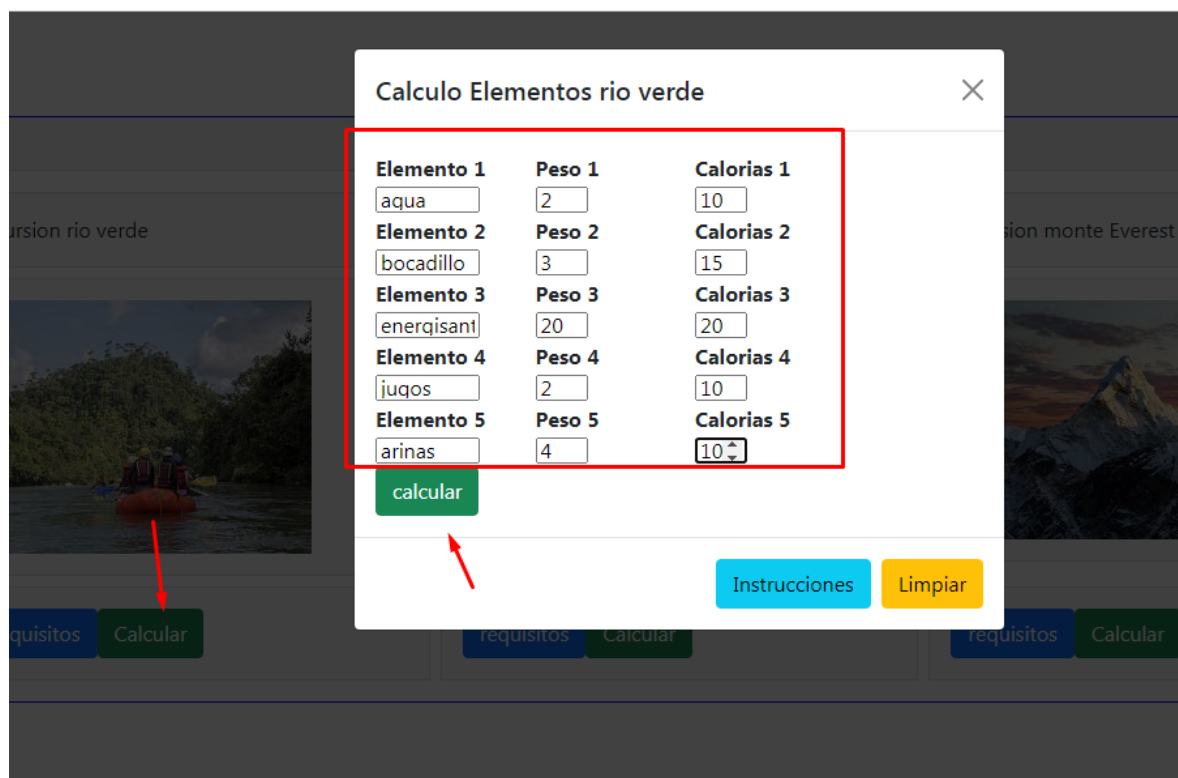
Calculo Elementos rio verde

×

| Elemento 1 | Peso 1 | Calorias 1 |
|---|---|---|
| aqua | 2 | 10 |
| Elemento 2 | Peso 2 | Calorias 2 |
| bocadillo | 3 | 15 |
| Elemento 3 | Peso 3 | Calorias 3 |
| energisant | 20 | 20 |
| Elemento 4 | Peso 4 | Calorias 4 |
| jugos | 2 | 10 |
| Elemento 5 | Peso 5 | Calorias 5 |
| arinas | 4 | 10 |

calcular

Instrucciones Limpiar

ursion rio verde

sion monte Everest

quisitos Calcular

requisitos Calcular

requisitos Calcular